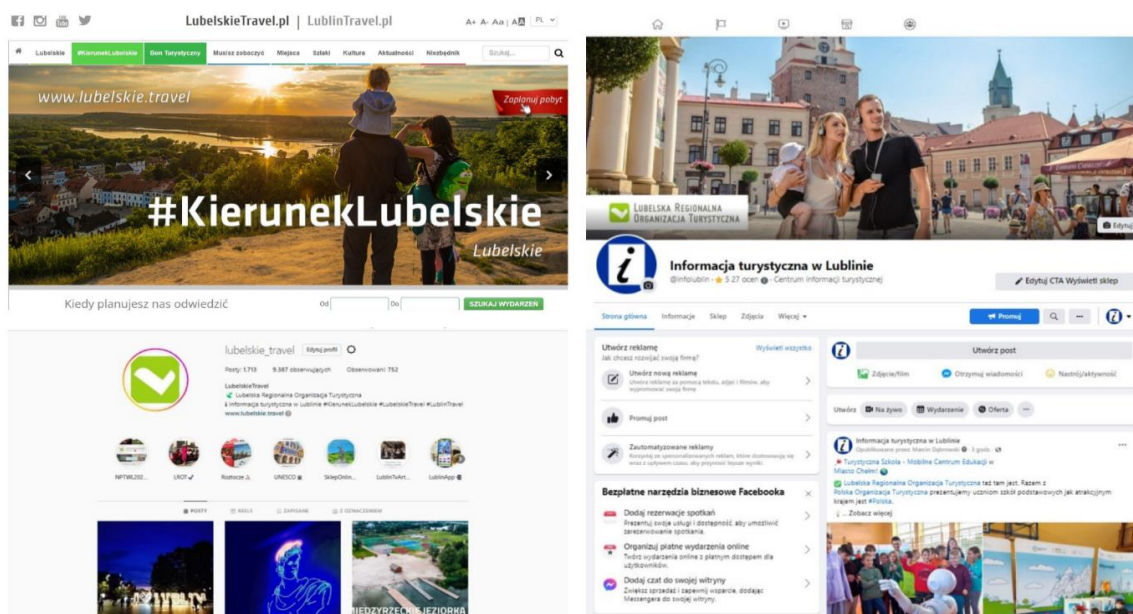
LubelskieTravel.pl | LublinTravel.pl

A+ A- Aa | A PL

Lubelskie #KierunekLubelskie Bon Turystyczny Musisz zobaczyć Miejsca Szlaki Kultura Aktualności Niezbędnik Szukaj...

www.lubelskie.travel

Zaplanuj pobyt

#KierunekLubelskie

Lubelskie

Kiedy planujesz nas odwiedzić Od Do SZUKAJ WYDARZEŃ

lubelskie_travel Edytuj profil

Posty: 1.713 9.387 obserwujących Obserwowani: 752

LubelskieTravel
Lubelska Regionalna Organizacja Turystyczna
Informacja turystyczna w Lublinie #KierunekLubelskie #LubelskieTravel #LublinTravel
www.lubelskie.travel

NPTWL202... LROT Roztocze UNESCO SklepOnlin... LublinToArt... LublinApp

POSTY REELS ZAPISANE Z OZNACZENIEM

MIĘDZYRZECKIE JEZIORKA

LUBELSKA REGIONALNA ORGANIZACJA TURYSTYCZNA

Edytuj

Informacja turystyczna w Lublinie
@infolublin · 5 27 ocen · Centrum informacji turystycznej

Edytuj CTA Wyświetl sklep

Strona główna Informacje Sklep Zdjęcia Więcej

Promuj

Utwórz reklamę Wyświetl wszystko
Jak chcesz rozwijać swoją firmę?

Utwórz nową reklamę
Utwórz reklamę za pomocą tekstu, zdjęć i filmów, aby wypromować swoją firmę

Promuj post

Zautomatyzowane reklamy
Korzystaj ze spersonalizowanych reklam, które dostosowują się wraz z upływem czasu, aby pomóc Ci lepsze wyniki.

Bezpłatne narzędzia biznesowe Facebooka

Dodaj rezerwacje spotkań
Prezentuj swoje usługi i dostępność, aby umożliwić zarezerwowanie spotkania.

Organizuj płatne wydarzenia online
Twórz wydarzenia online z płatnym dostępem dla użytkowników.

Dodaj czat do swojej witryny
Zwiększ sprzedaż i zapewnij wsparcie, dodając Messengera do swojej witryny.

Utwórz post

Zdjęcie/film Otrzymuj wiadomości Nastrój/aktywność

Utwórz Na żywo Wydarzenie Oferta

Informacja turystyczna w Lublinie
Opublikowane przez: Marcin Dąbrowski · 3 godz.

Turystyczna Szkoła – Mobilne Centrum Edukacji w Mieście Chełm!
Lubelska Regionalna Organizacja Turystyczna też tam jest. Razem z Polska Organizacja Turystyczna prezentujemy uczniom szkół podstawowych jak atrakcyjnym krajem jest #Polska.
... Zobacz więcej